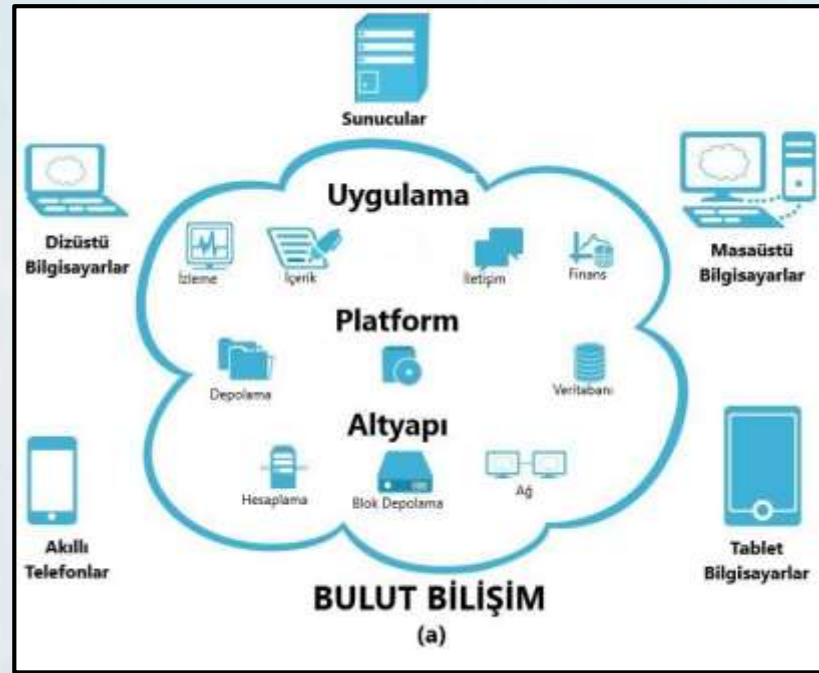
Sunucular

Dizüstü Bilgisayarlar

Masaüstü Bilgisayarlar

Uygulama

İzleme

İçerik

İletişim

Finans

Platform

Depolama

Veritabanı

Altyapı

Hesaplama

Blok Depolama

Ağ

Akıllı Telefonlar

Tablet Bilgisayarlar

BULUT BİLİŞİM

(a)